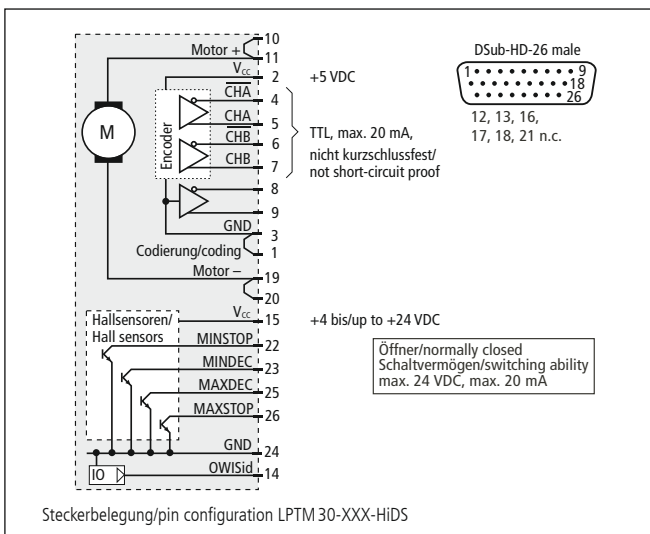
10
Motor + 11
$V_{cc}$ 2
+5 VDC
DSub-HD-26 male
1 9
18
26
12, 13, 16,
17, 18, 21 n.c.
CHA 4
M
Encoder
$\overline{CHA}$ 5
CHB 6
$\overline{CHB}$ 7
TTL, max. 20 mA,
nicht kurzschlussfest/
not short-circuit proof
8
9
GND 3
Codierung/coding 1
Motor – 19
20
$V_{cc}$ 15
+4 bis/up to +24 VDC
Hallsensoren/
Hall sensors
MINSTOP 22
MINDEC 23
MAXDEC 25
MAXSTOP 26
Öffner/normally closed
Schaltvermögen/switching ability
max. 24 VDC, max. 20 mA
GND 24
IO
OWISid 14

Steckerbelegung/pin configuration LPTM 30-XXX-HiDS